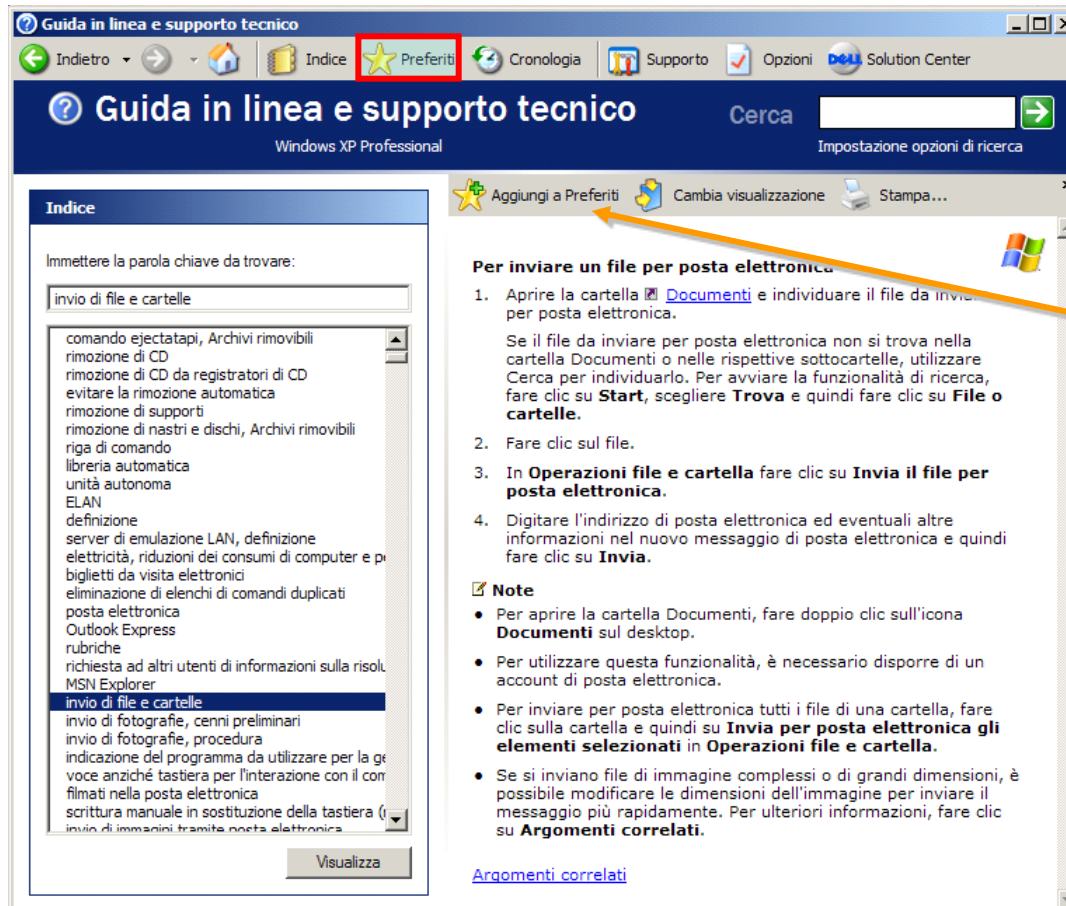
Guida in linea e supporto tecnico

Indietro Indice Preferiti Cronologia Supporto Opzioni DELL Solution Center

Guida in linea e supporto tecnico
Windows XP Professional

Cerca
Impostazione opzioni di ricerca

Indice

Immettere la parola chiave da trovare:

invio di file e cartelle

comando ejectatapi, Archivi rimovibili
rimozione di CD
rimozione di CD da registratori di CD
evitare la rimozione automatica
rimozione di supporti
rimozione di nastri e dischi, Archivi rimovibili
riga di comando
libreria automatica
unità autonoma
ELAN
definizione
server di emulazione LAN, definizione
elettricità, riduzioni dei consumi di computer e p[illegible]
biglietti da visita elettronici
eliminazione di elenchi di comandi duplicati
posta elettronica
Outlook Express
rubriche
richiesta ad altri utenti di informazioni sulla risolu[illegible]
MSN Explorer
invio di file e cartelle
invio di fotografie, cenni preliminari
invio di fotografie, procedura
indicazione del programma da utilizzare per la ge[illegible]
voce anziché tastiera per l'interazione con il com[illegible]
filmati nella posta elettronica
scrittura manuale in sostituzione della tastiera ([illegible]
invio di immagini tramite posta elettronica

Visualizza

Aggiungi a Preferiti Cambia visualizzazione Stampa...

Per inviare un file per posta elettronica

1. Aprire la cartella Documenti e individuare il file da inviare per posta elettronica.

Se il file da inviare per posta elettronica non si trova nella cartella Documenti o nelle rispettive sottocartelle, utilizzare Cerca per individuarlo. Per avviare la funzionalità di ricerca, fare clic su **Start**, scegliere **Trova** e quindi fare clic su **File o cartelle**.

2. Fare clic sul file.

3. In **Operazioni file e cartella** fare clic su **Invia il file per posta elettronica**.

4. Digitare l'indirizzo di posta elettronica ed eventuali altre informazioni nel nuovo messaggio di posta elettronica e quindi fare clic su **Invia**.

Note

• Per aprire la cartella Documenti, fare doppio clic sull'icona **Documenti** sul desktop.

• Per utilizzare questa funzionalità, è necessario disporre di un account di posta elettronica.

• Per inviare per posta elettronica tutti i file di una cartella, fare clic sulla cartella e quindi su **Invia per posta elettronica gli elementi selezionati** in **Operazioni file e cartella**.

• Se si inviano file di immagine complessi o di grandi dimensioni, è possibile modificare le dimensioni dell'immagine per inviare il messaggio più rapidamente. Per ulteriori informazioni, fare clic su **Argomenti correlati**.

Argomenti correlati